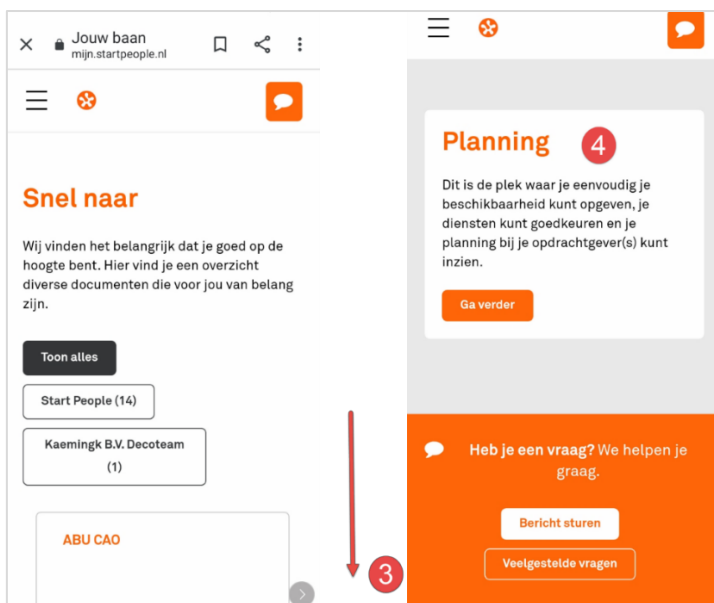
Jouw baan
mijn.startpeople.nl

Snel naar

Wij vinden het belangrijk dat je goed op de hoogte bent. Hier vind je een overzicht diverse documenten die voor jou van belang zijn.

Toon alles

Start People (14)

Kaemingk B.V. Decoteam (1)

ABU CAO

3

Planning

4

Dit is de plek waar je eenvoudig je beschikbaarheid kunt opgeven, je diensten kunt goedkeuren en je planning bij je opdrachtgever(s) kunt inzien.

Ga verder

Heb je een vraag? We helpen je graag.

Bericht sturen

Veelgestelde vragen